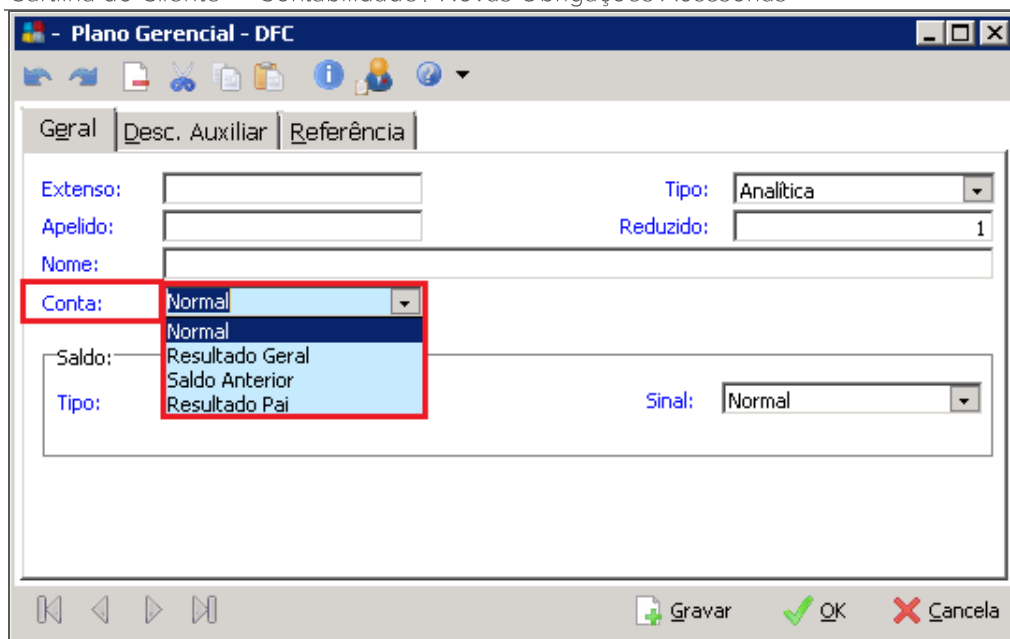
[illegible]

- Plano Gerencial - DFC

Geral | Desc. Auxiliar | Referência

Extenso:

Tipo: Analítica

Apelido:

Reduzido: 1

Nome:

Conta: Normal

Normal
Resultado Geral
Saldo Anterior
Resultado Pai

Saldo:

Tipo:

Sinal: Normal

Gravar OK Cancela